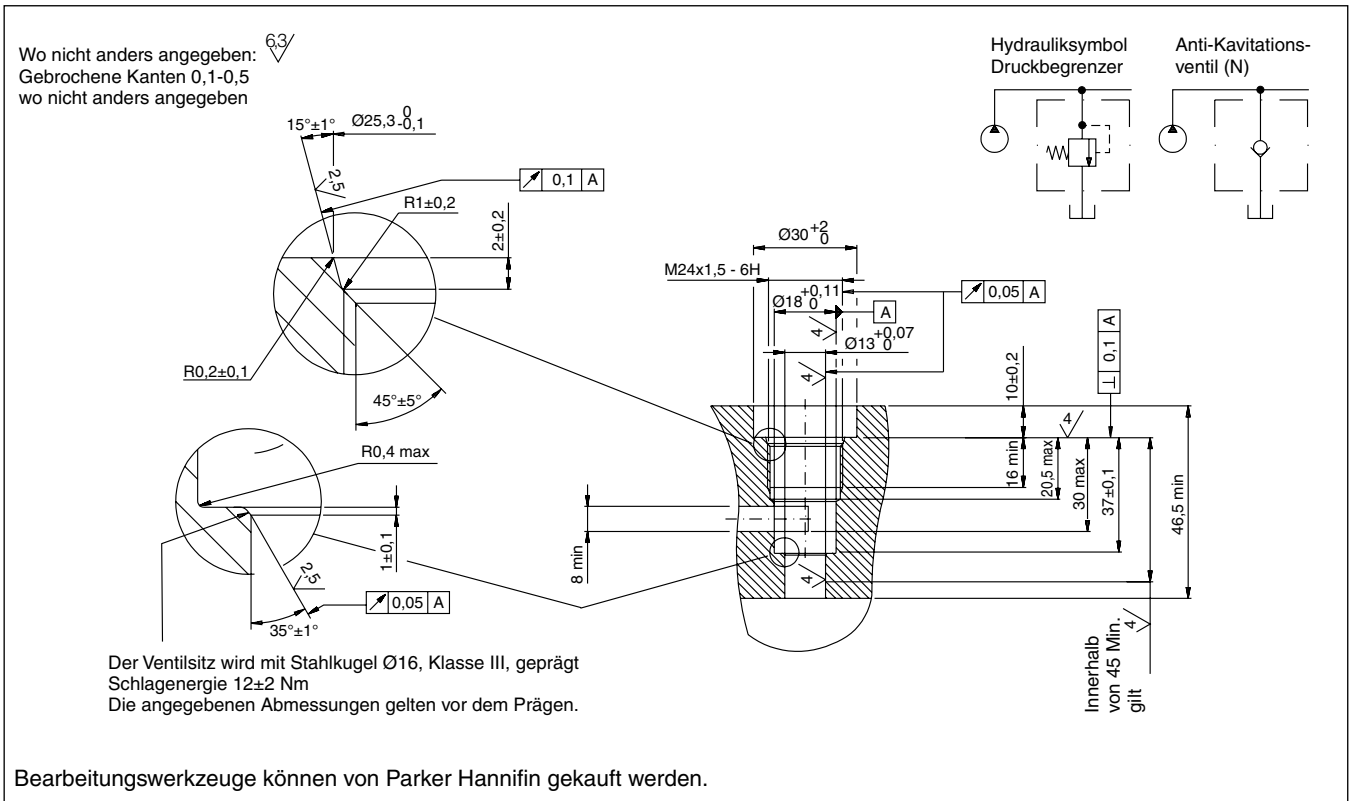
Wo nicht anders angegeben: 6,3
Gebrochene Kanten 0,1-0,5
wo nicht anders angegeben

Hydrauliksymbol
Druckbegrenzer

Anti-Kavitationsventil (N)

15°±1°
Ø25,3$^{0}_{-0,1}$
2,5
0,1 A
R1±0,2
2±0,2
R0,2±0,1
45°±5°

Ø30$^{+2}_{0}$
M24x1,5 - 6H
Ø18$^{+0,11}_{0}$
A
0,05 A
4
Ø13$^{+0,07}_{0}$
4
10±0,2
0,1 A
4
16 min
20,5 max
30 max
37±0,1
46,5 min
8 min
4

R0,4 max
1±0,1
2,5
0,05 A
35°±1°

Der Ventilsitz wird mit Stahlkugel Ø16, Klasse III, geprägt
Schlagenergie 12±2 Nm
Die angegebenen Abmessungen gelten vor dem Prägen.

Innerhalb von 45 Min. gilt 4

Bearbeitungswerkzeuge können von Parker Hannifin gekauft werden.